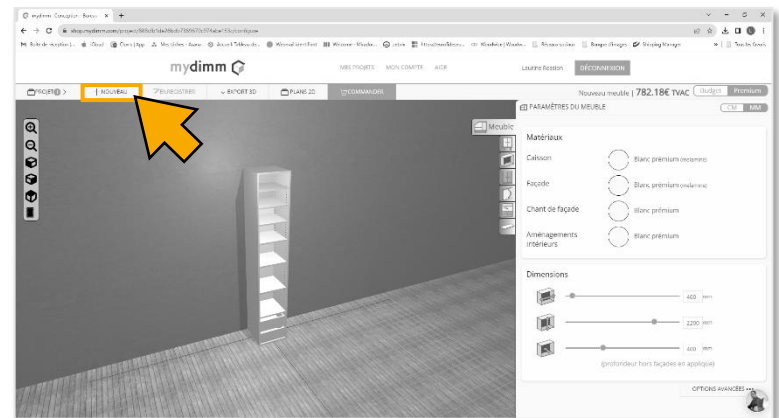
mydimm Concepteur - Bureau ×

shop.mydimm.com/project/...

mydimm

MES PROJETS MON COMPTE AIDE Laurine Rossion DÉCONNEXION

PROJET | NOUVEAU | SAUVEGARDER | EXPORT 3D | PLANS 2D | COMMANDER

Nouveau meuble | 782.18€ TVAC Budget Premium

PARAMÈTRES DU MEUBLE CM MM

Meuble

Matériaux

Caisson Blanc premium (mélaminé)

Façade Blanc premium (mélaminé)

Chant de façade Blanc premium

Aménagements intérieurs Blanc premium

Dimensions

400 mm

2200 mm

400 mm

(profondeur hors façades en applique)

OPTIONS AVANCÉES •••